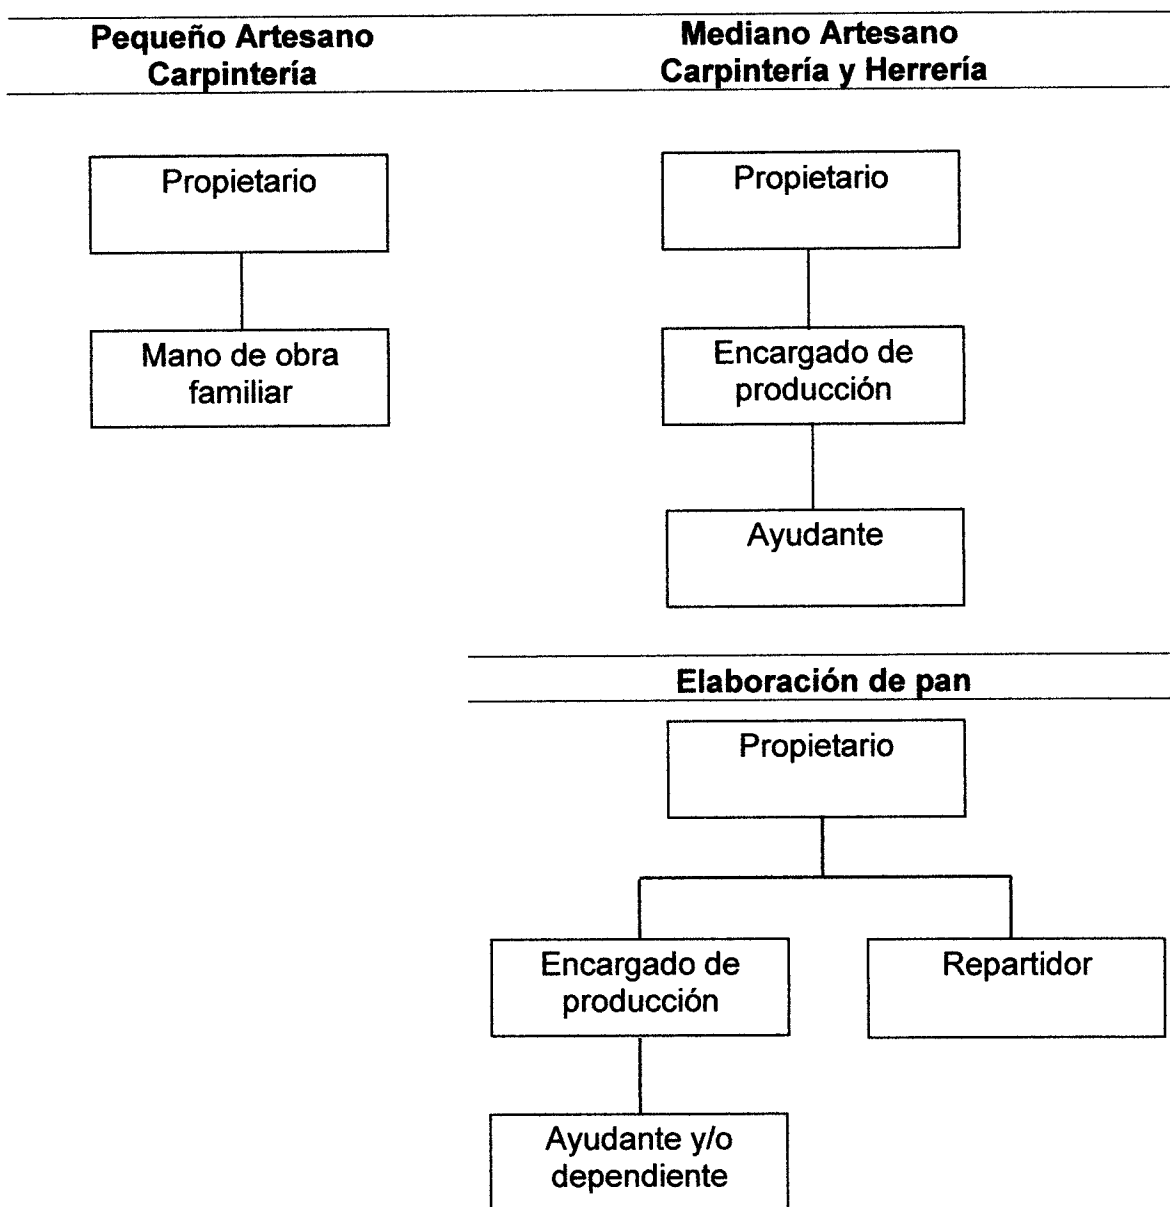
Pequeño Artesano
Carpintería

Propietario

Mano de obra familiar

Mediano Artesano
Carpintería y Herrería

Propietario

Encargado de producción

Ayudante

Elaboración de pan

Propietario

Encargado de producción

Repartidor

Ayudante y/o dependiente